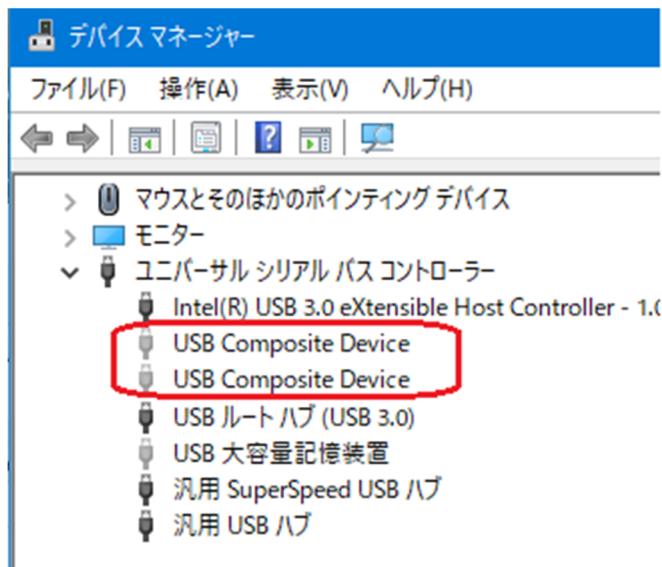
デバイス マネージャー

ファイル(F) 操作(A) 表示(V) ヘルプ(H)

マウスとそのほかのポインティング デバイス
モニター
ユニバーサル シリアル バス コントローラー
Intel(R) USB 3.0 eXtensible Host Controller - 1.0
USB Composite Device
USB Composite Device
USB ルート ハブ (USB 3.0)
USB 大容量記憶装置
汎用 SuperSpeed USB ハブ
汎用 USB ハブ